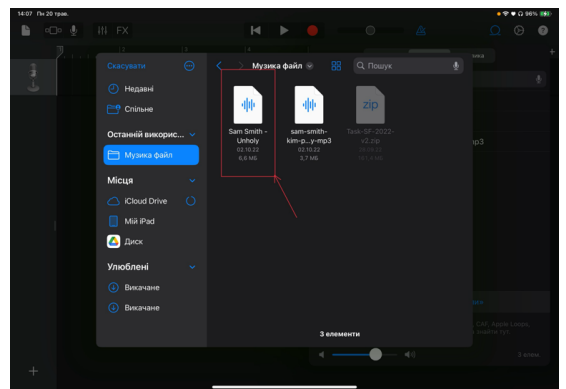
14:07 Пн 20 трав.

96%

FX

Скасувати

Недавні

Спільне

Останній викорис...

Музика файл

Місця

iCloud Drive

Мій iPad

Диск

Улюблені

Викачане

Викачане

Музика файл

Пошук

Sam Smith - Unholy
02.10.22
6,6 МБ

sam-smith-kim-p...y-mp3
02.10.22
3,7 МБ

zip
Task-SF-2022-v2.zip
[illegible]
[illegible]

3 елементи

ірка

p3

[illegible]

CAF, Apple Loops, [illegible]

3 елем.